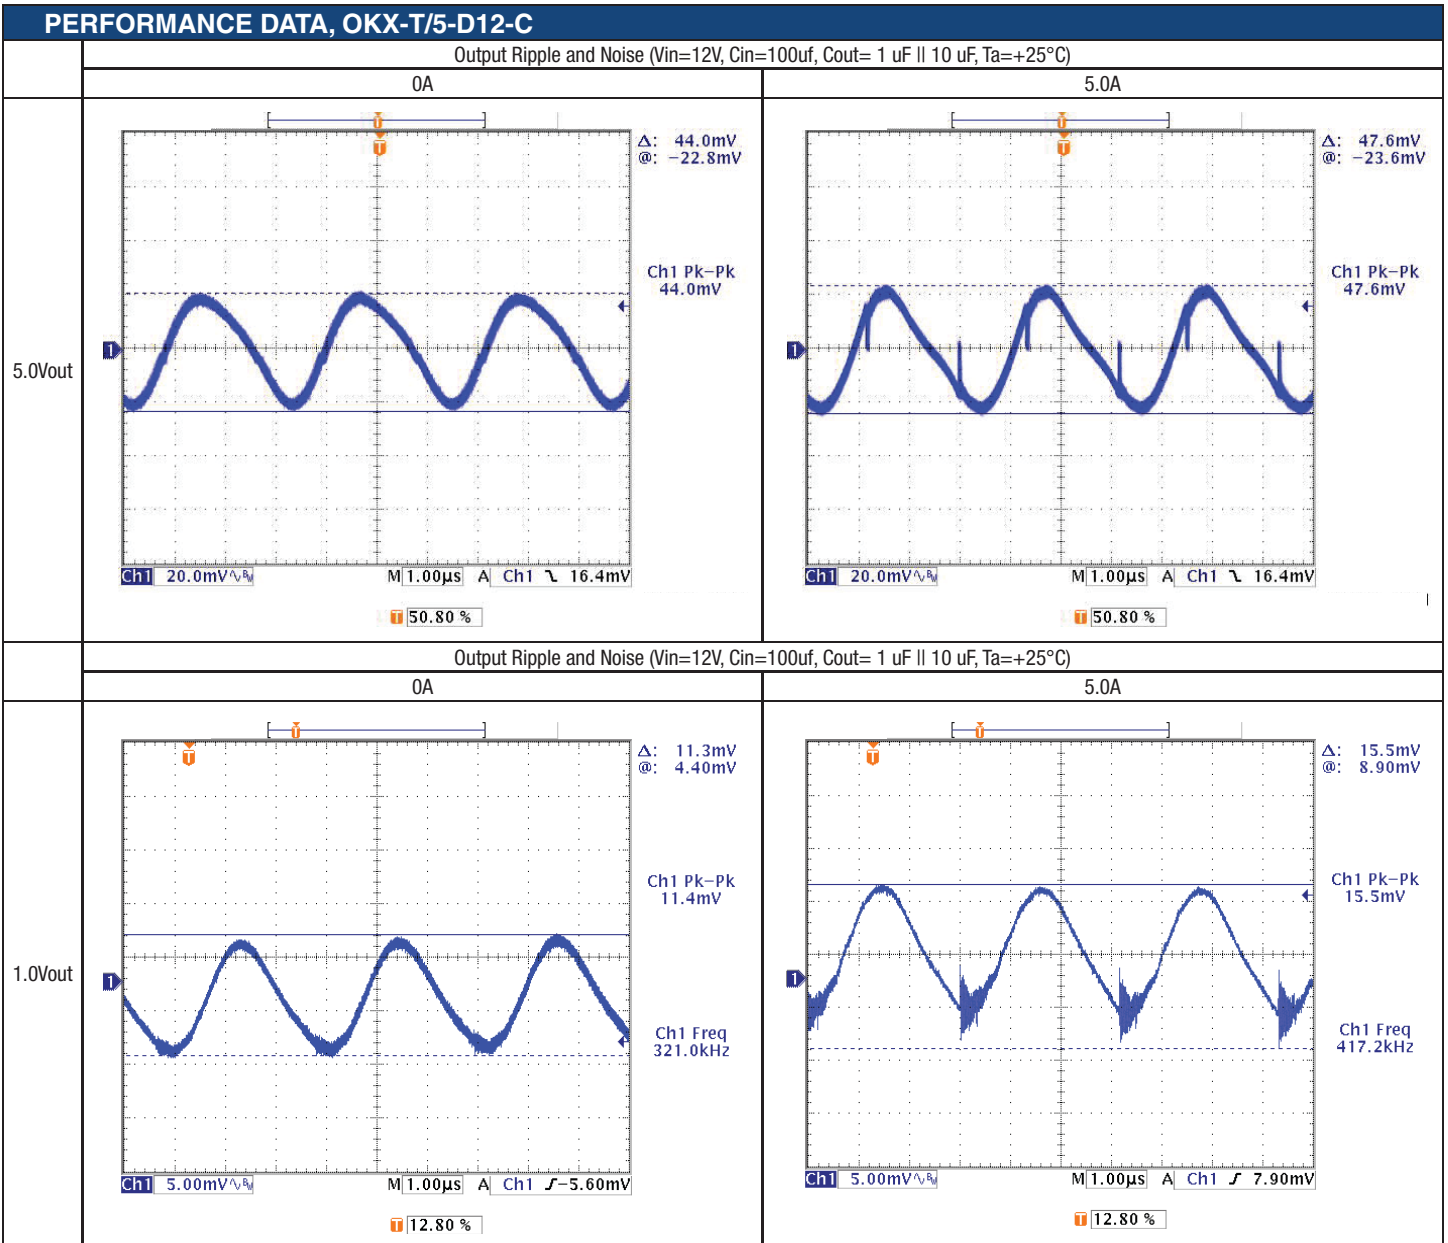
PERFORMANCE DATA, OKX-T/5-D12-C

Output Ripple and Noise (Vin=12V, Cin=100uf, Cout= 1 uF || 10 uF, Ta=+25°C)

| | 0A | 5.0A |
|---|---|---|
| 5.0Vout | Δ: 44.0mV @: −22.8mV Ch1 Pk−Pk 44.0mV Ch1 20.0mV M 1.00µs A Ch1 ʅ 16.4mV T 50.80 % | Δ: 47.6mV @: −23.6mV Ch1 Pk−Pk 47.6mV Ch1 20.0mV M 1.00µs A Ch1 ʅ 16.4mV T 50.80 % |

Output Ripple and Noise (Vin=12V, Cin=100uf, Cout= 1 uF || 10 uF, Ta=+25°C)

| | 0A | 5.0A |
|---|---|---|
| 1.0Vout | Δ: 11.3mV @: 4.40mV Ch1 Pk−Pk 11.4mV Ch1 Freq 321.0kHz Ch1 5.00mV M 1.00µs A Ch1 ʃ −5.60mV T 12.80 % | Δ: 15.5mV @: 8.90mV Ch1 Pk−Pk 15.5mV Ch1 Freq 417.2kHz Ch1 5.00mV M 1.00µs A Ch1 ʃ 7.90mV T 12.80 % |